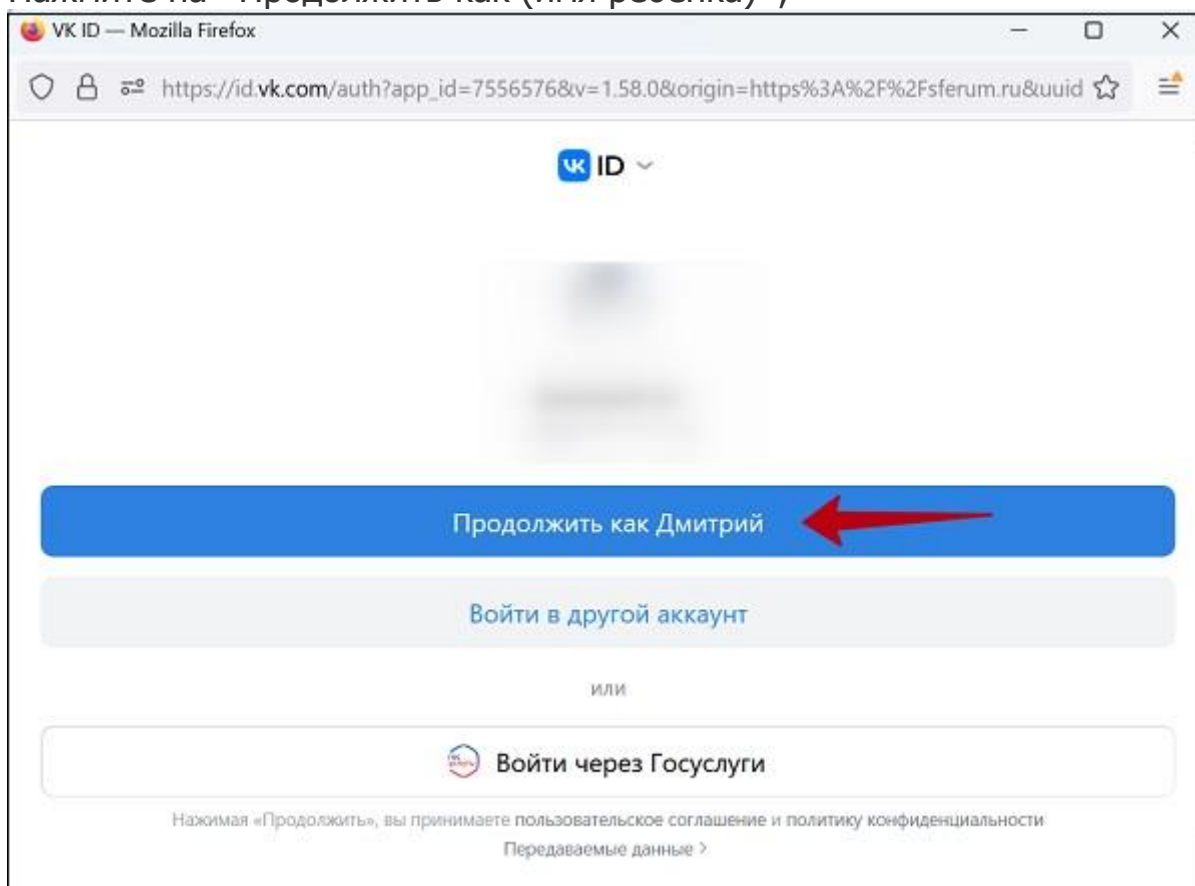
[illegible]

VK ID — Mozilla Firefox

https://id.vk.com/auth?app_id=7556576&v=1.58.0&origin=https%3A%2F%2Fsferum.ru&uuid

VK ID

Продолжить как Дмитрий

Войти в другой аккаунт

или

Войти через Госуслуги

Нажимая «Продолжить», вы принимаете пользовательское соглашение и политику конфиденциальности

Передаваемые данные ›